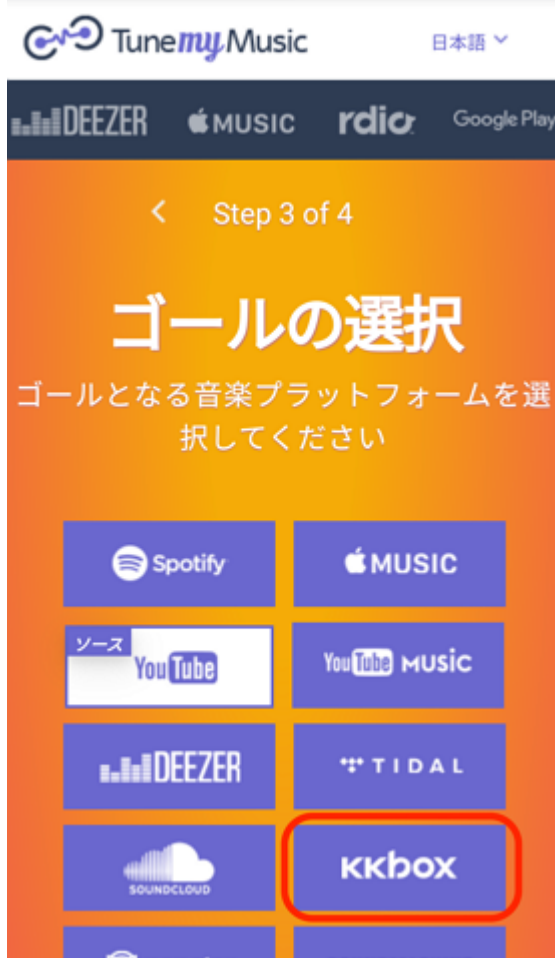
TunemyMusic

日本語

DEEZER MUSIC rdio Google Play

Step 3 of 4

ゴールの選択

ゴールとなる音楽プラットフォームを選択してください

Spotify

MUSIC

ソース
YouTube

YouTube MUSIC

DEEZER

TIDAL

SOUNDCLOUD

KKbox